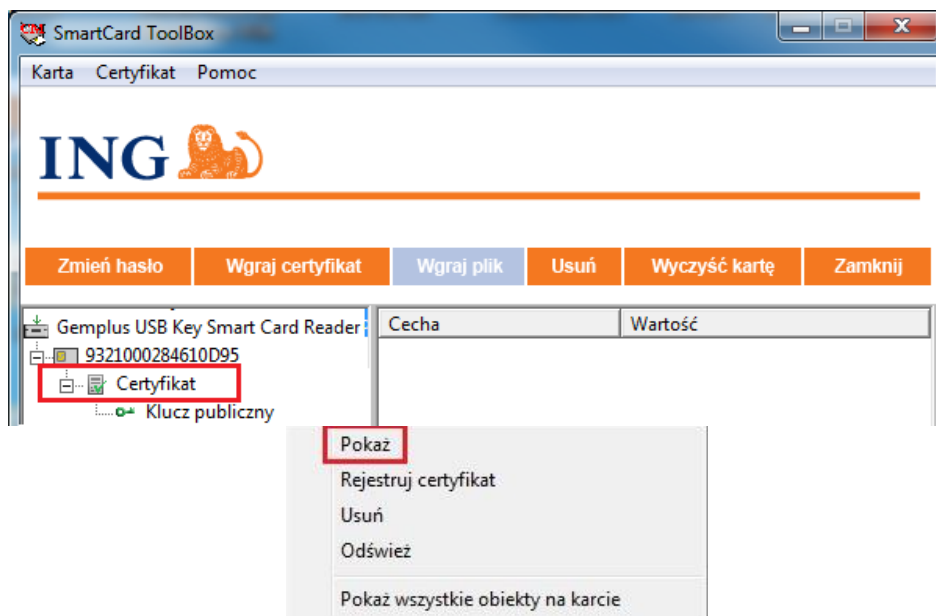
SmartCard ToolBox

Karta Certyfikat Pomoc

ING

Zmień hasło Wgraj certyfikat Wgraj plik Usuń Wyczyść kartę Zamknij

Gemplus USB Key Smart Card Reader
9321000284610D95
Certyfikat
Klucz publiczny

| Cecha | Wartość |
|---|---|

Pokaż
Rejestruj certyfikat
Usuń
Odśwież
Pokaż wszystkie obiekty na karcie